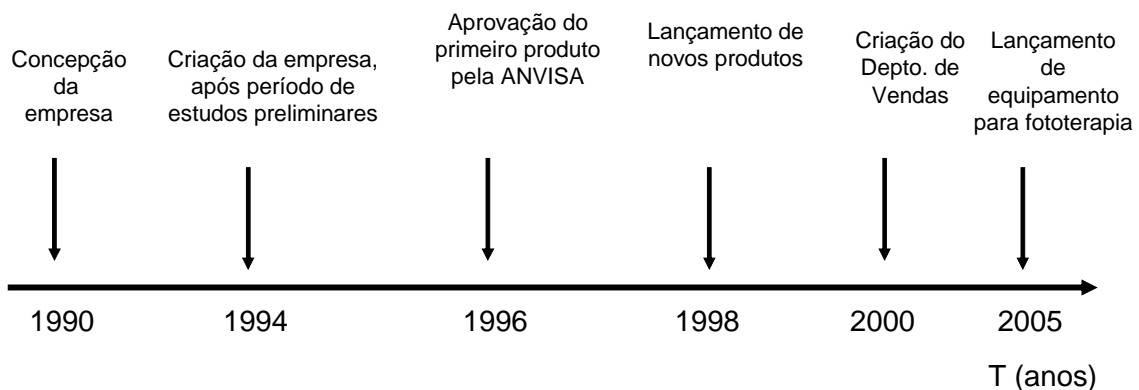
Concepção da empresa

Criação da empresa, após período de estudos preliminares

Aprovação do primeiro produto pela ANVISA

Lançamento de novos produtos

Criação do Depto. de Vendas

Lançamento de equipamento para fototerapia

1990

1994

1996

1998

2000

2005

T (anos)